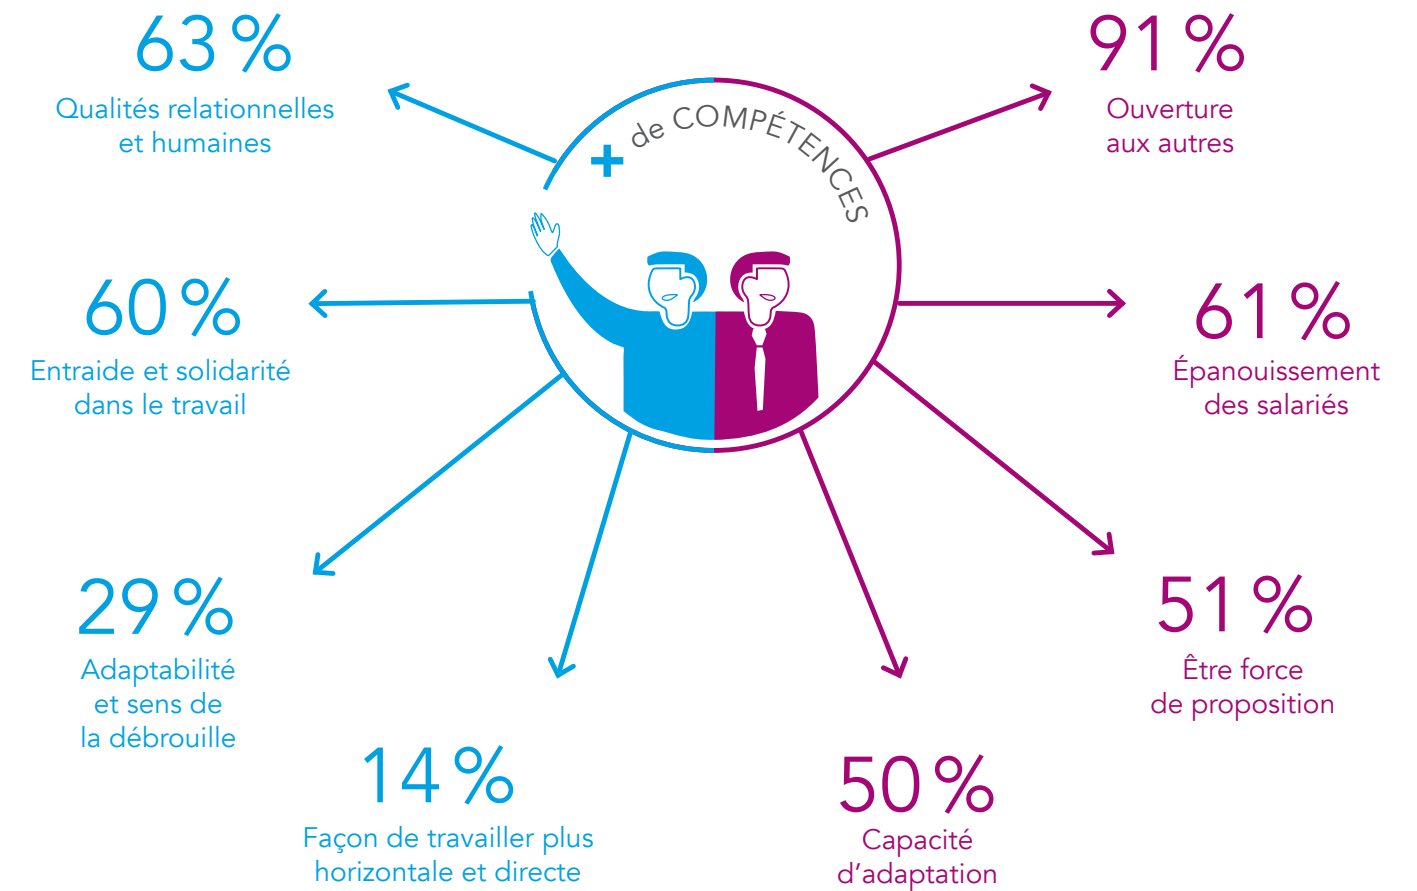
63 %
Qualités relationnelles et humaines

+ de COMPÉTENCES

91 %
Ouverture aux autres

60 %
Entraide et solidarité dans le travail

61 %
Épanouissement des salariés

29 %
Adaptabilité et sens de la débrouille

51 %
Être force de proposition

14 %
Façon de travailler plus horizontale et directe

50 %
Capacité d'adaptation